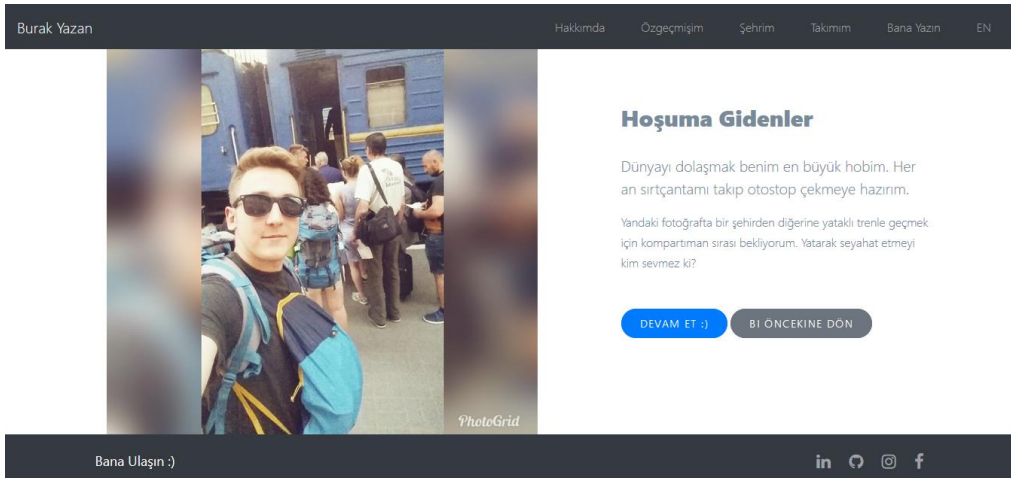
Burak Yazan

Hakkımda Özgeçmişim Şehrim Takımım Bana Yazın EN

PhotoGrid

Hoşuma Gidenler

Dünyayı dolaşmak benim en büyük hobim. Her an sırtçantamı takıp otostop çekmeye hazırım.

Yandaki fotoğrafta bir şehirden diğerine yataklı trenle geçmek için kompartıman sırası bekliyorum. Yatarak seyahat etmeyi kim sevmez ki?

DEVAM ET :) BI ÖNCEKINE DÖN

Bana Ulaşın :)